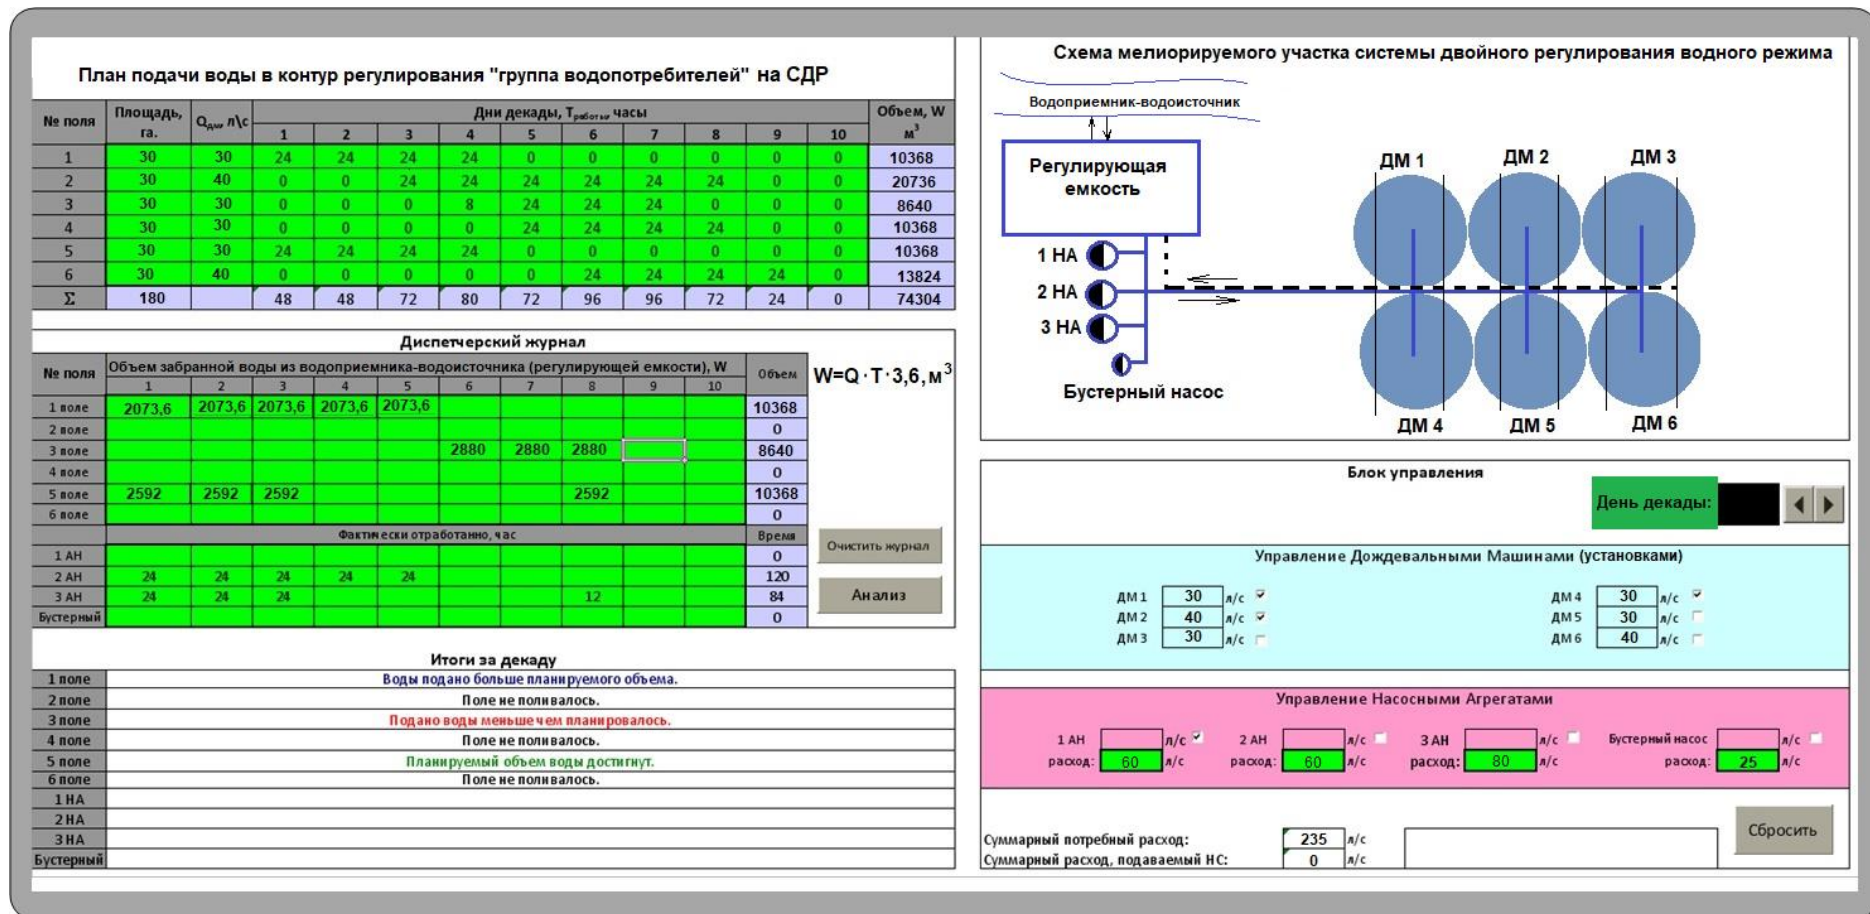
План подачи воды в контур регулирования "группа водопотребителей" на СДР

| № поля | Площадь, га. | $Q_{дм}$, л\с | 1 | 2 | 3 | 4 | 5 | 6 | 7 | 8 | 9 | 10 | Объем, W $м^3$ |
|---|---|---|---|---|---|---|---|---|---|---|---|---|---|
| | | | Дни декады, $T_{работы}$ часы | | | | | | | | | | |
| 1 | 30 | 30 | 24 | 24 | 24 | 24 | 0 | 0 | 0 | 0 | 0 | 0 | 10368 |
| 2 | 30 | 40 | 0 | 0 | 24 | 24 | 24 | 24 | 24 | 24 | 0 | 0 | 20736 |
| 3 | 30 | 30 | 0 | 0 | 0 | 8 | 24 | 24 | 24 | 0 | 0 | 0 | 8640 |
| 4 | 30 | 30 | 0 | 0 | 0 | 0 | 24 | 24 | 24 | 24 | 0 | 0 | 10368 |
| 5 | 30 | 30 | 24 | 24 | 24 | 24 | 0 | 0 | 0 | 0 | 0 | 0 | 10368 |
| 6 | 30 | 40 | 0 | 0 | 0 | 0 | 0 | 24 | 24 | 24 | 24 | 0 | 13824 |
| Σ | 180 | | 48 | 48 | 72 | 80 | 72 | 96 | 96 | 72 | 24 | 0 | 74304 |

Диспетчерский журнал

| № поля | 1 | 2 | 3 | 4 | 5 | 6 | 7 | 8 | 9 | 10 | Объем |
|---|---|---|---|---|---|---|---|---|---|---|---|
| | Объем забранной воды из водоприемника-водоисточника (регулирующей емкости), W | | | | | | | | | | |
| 1 поле | 2073,6 | 2073,6 | 2073,6 | 2073,6 | 2073,6 | | | | | | 10368 |
| 2 поле | | | | | | | | | | | 0 |
| 3 поле | | | | | | 2880 | 2880 | 2880 | | | 8640 |
| 4 поле | | | | | | | | | | | 0 |
| 5 поле | 2592 | 2592 | 2592 | | | | | 2592 | | | 10368 |
| 6 поле | | | | | | | | | | | 0 |
| | Фактически отработанно, час | | | | | | | | | | Время |
| 1 АН | | | | | | | | | | | 0 |
| 2 АН | 24 | 24 | 24 | 24 | 24 | | | | | | 120 |
| 3 АН | 24 | 24 | 24 | | | | | 12 | | | 84 |
| Бустерный | | | | | | | | | | | 0 |

$W=Q\cdot T\cdot 3,6, м^3$

Очистить журнал

Анализ

Итоги за декаду

| | |
|---|---|
| 1 поле | Воды подано больше планируемого объема. |
| 2 поле | Поле не поливалось. |
| 3 поле | Подано воды меньше чем планировалось. |
| 4 поле | Поле не поливалось. |
| 5 поле | Планируемый объем воды достигнут. |
| 6 поле | Поле не поливалось. |
| 1 НА | |
| 2 НА | |
| 3 НА | |
| Бустерный | |

Схема мелиорируемого участка системы двойного регулирования водного режима

Водоприемник-водоисточник

Регулирующая емкость

1 НА
2 НА
3 НА

Бустерный насос

ДМ 1 ДМ 2 ДМ 3
ДМ 4 ДМ 5 ДМ 6

Блок управления

День декады:

Управление Дождевальными Машинами (установками)

ДМ 1 30 л/с
ДМ 2 40 л/с
ДМ 3 30 л/с
ДМ 4 30 л/с
ДМ 5 30 л/с
ДМ 6 40 л/с

Управление Насосными Агрегатами

1 АН л/с расход: 60 л/с
2 АН л/с расход: 60 л/с
3 АН л/с расход: 80 л/с
Бустерный насос л/с расход: 25 л/с

Сбросить

Суммарный потребный расход: 235 л/с
Суммарный расход, подаваемый НС: 0 л/с